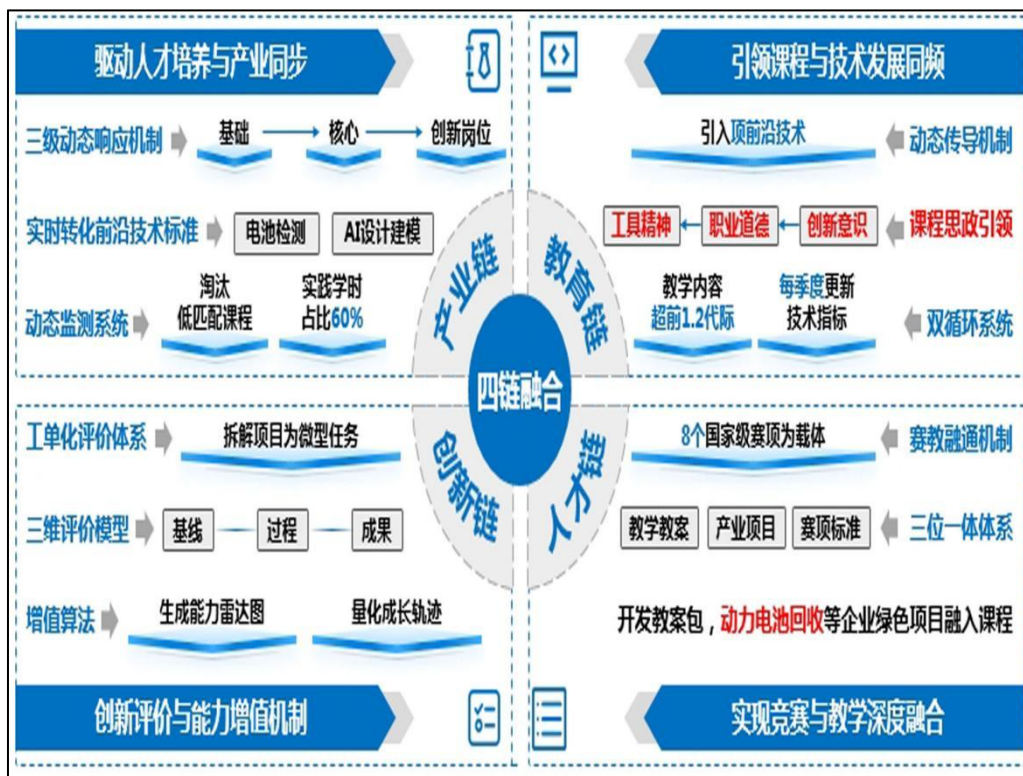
驱动人才培养与产业同步

三级动态响应机制 基础 核心 创新岗位

实时转化前沿技术标准 电池检测 AI设计建模

动态监测系统 淘汰低匹配课程 实践学时占比60%

引领课程与技术发展同频

引入顶前沿技术 动态传导机制

工具精神 职业道德 创新意识 课程思政引领

教学内容超前1.2代际 每季度更新技术指标 双循环系统

产业链 教育链 四链融合 创新链 人才链

工单化评价体系 拆解项目为微型任务

三维评价模型 基线 过程 成果

增值算法 生成能力雷达图 量化成长轨迹

创新评价与能力增值机制

8个国家级赛项为载体 赛教融通机制

教学教案 产业项目 赛项标准 三位一体体系

开发教案包，动力电池回收等企业绿色项目融入课程

实现竞赛与教学深度融合